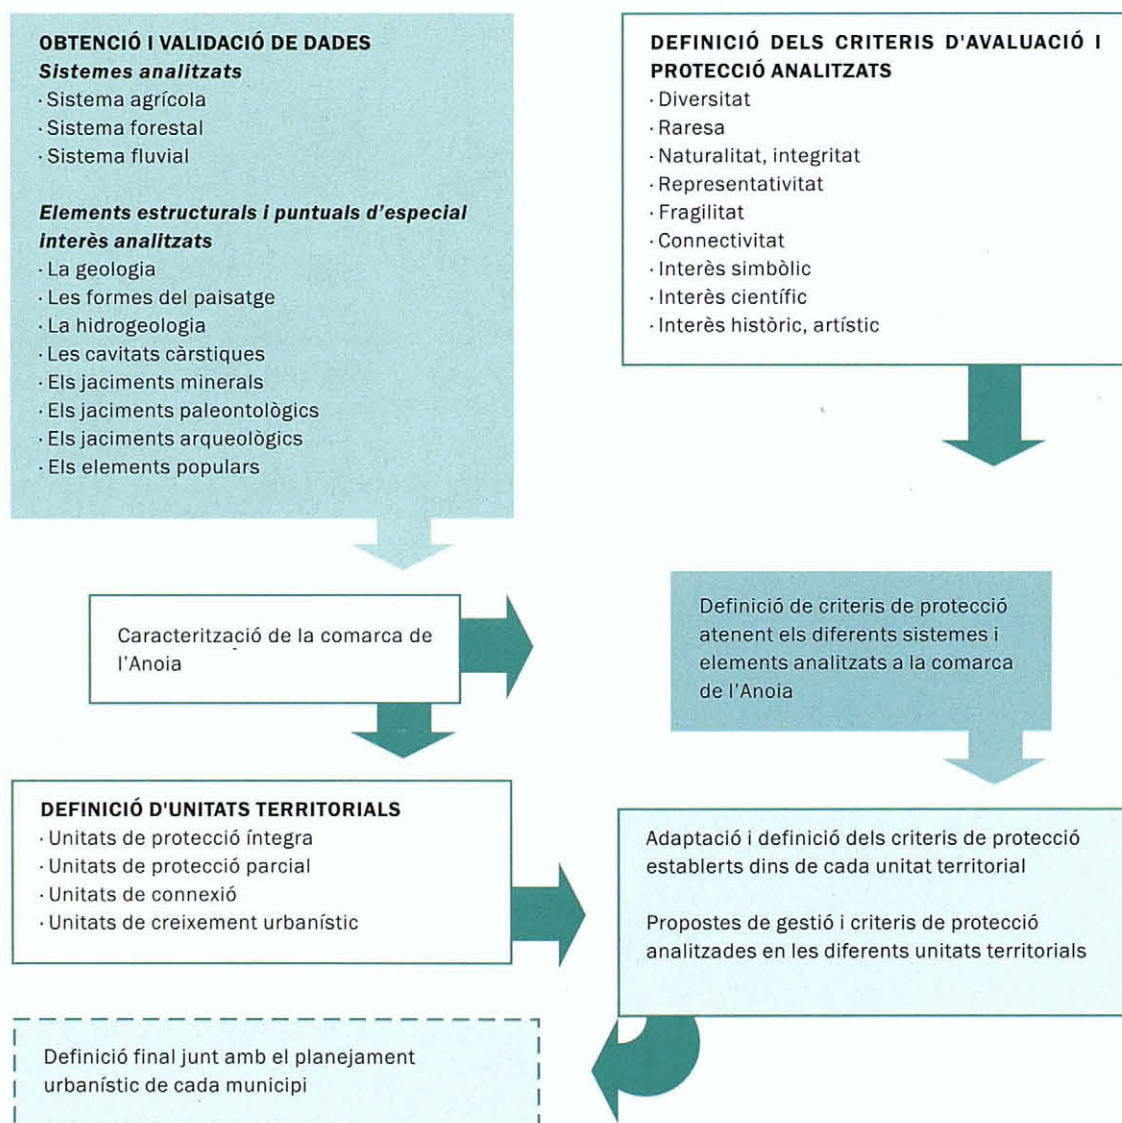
OBTENCIÓ I VALIDACIÓ DE DADES
Sistemes analitzats
· Sistema agrícola
· Sistema forestal
· Sistema fluvial

Elements estructurals i puntuals d'especial interès analitzats
· La geologia
· Les formes del paisatge
· La hidrogeologia
· Les cavitats càrstiques
· Els jaciments minerals
· Els jaciments paleontològics
· Els jaciments arqueològics
· Els elements populars

DEFINICIÓ DELS CRITERIS D'AVALUACIÓ I PROTECCIÓ ANALITZATS
· Diversitat
· Raresa
· Naturalitat, integritat
· Representativitat
· Fragilitat
· Connectivitat
· Interès simbòlic
· Interès científic
· Interès històric, artístic

Caracterització de la comarca de l'Anoia

Definició de criteris de protecció atenent els diferents sistemes i elements analitzats a la comarca de l'Anoia

DEFINICIÓ D'UNITATS TERRITORIALS
· Unitats de protecció íntegra
· Unitats de protecció parcial
· Unitats de connexió
· Unitats de creixement urbanístic

Adaptació i definició dels criteris de protecció establerts dins de cada unitat territorial

Propostes de gestió i criteris de protecció analitzades en les diferents unitats territorials

Definició final junt amb el planejament urbanístic de cada municipi